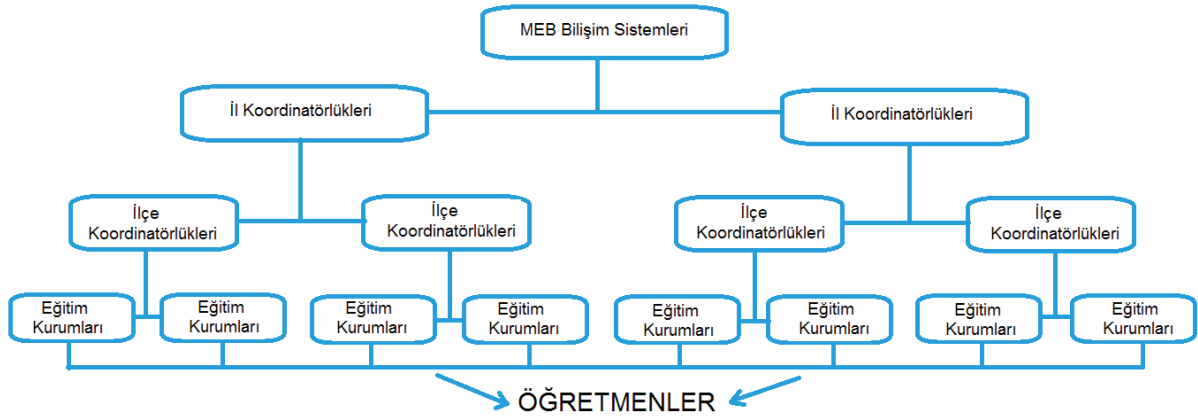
MEB Bilişim Sistemleri

İl Koordinatörlükleri

İl Koordinatörlükleri

İlçe Koordinatörlükleri

İlçe Koordinatörlükleri

İlçe Koordinatörlükleri

İlçe Koordinatörlükleri

Eğitim Kurumları

Eğitim Kurumları

Eğitim Kurumları

Eğitim Kurumları

Eğitim Kurumları

Eğitim Kurumları

Eğitim Kurumları

Eğitim Kurumları

ÖĞRETMENLER